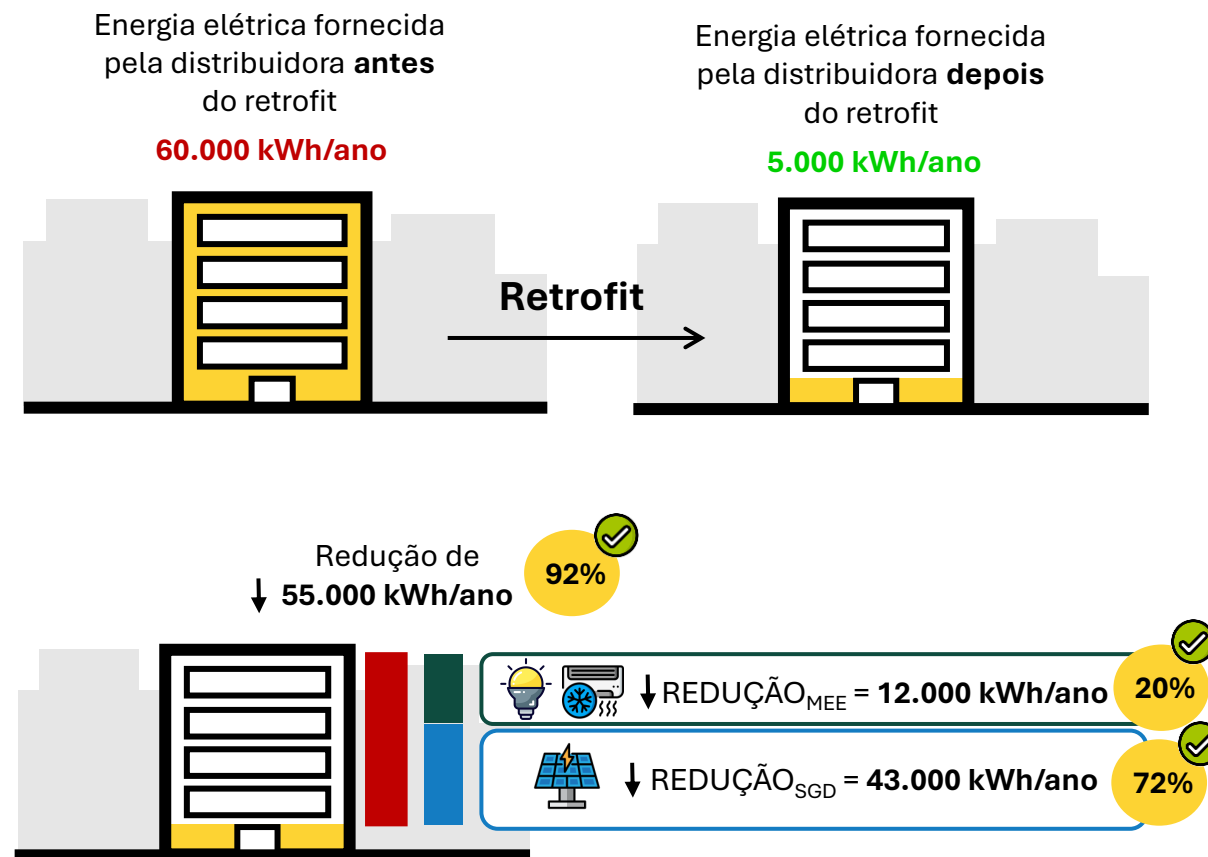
Energia elétrica fornecida pela distribuidora **antes** do retrofit

60.000 kWh/ano

Energia elétrica fornecida pela distribuidora **depois** do retrofit

5.000 kWh/ano

Retrofit

Redução de
↓ 55.000 kWh/ano

92%

↓ REDUÇÃO$_{MEE}$ = 12.000 kWh/ano

20%

↓ REDUÇÃO$_{SGD}$ = 43.000 kWh/ano

72%